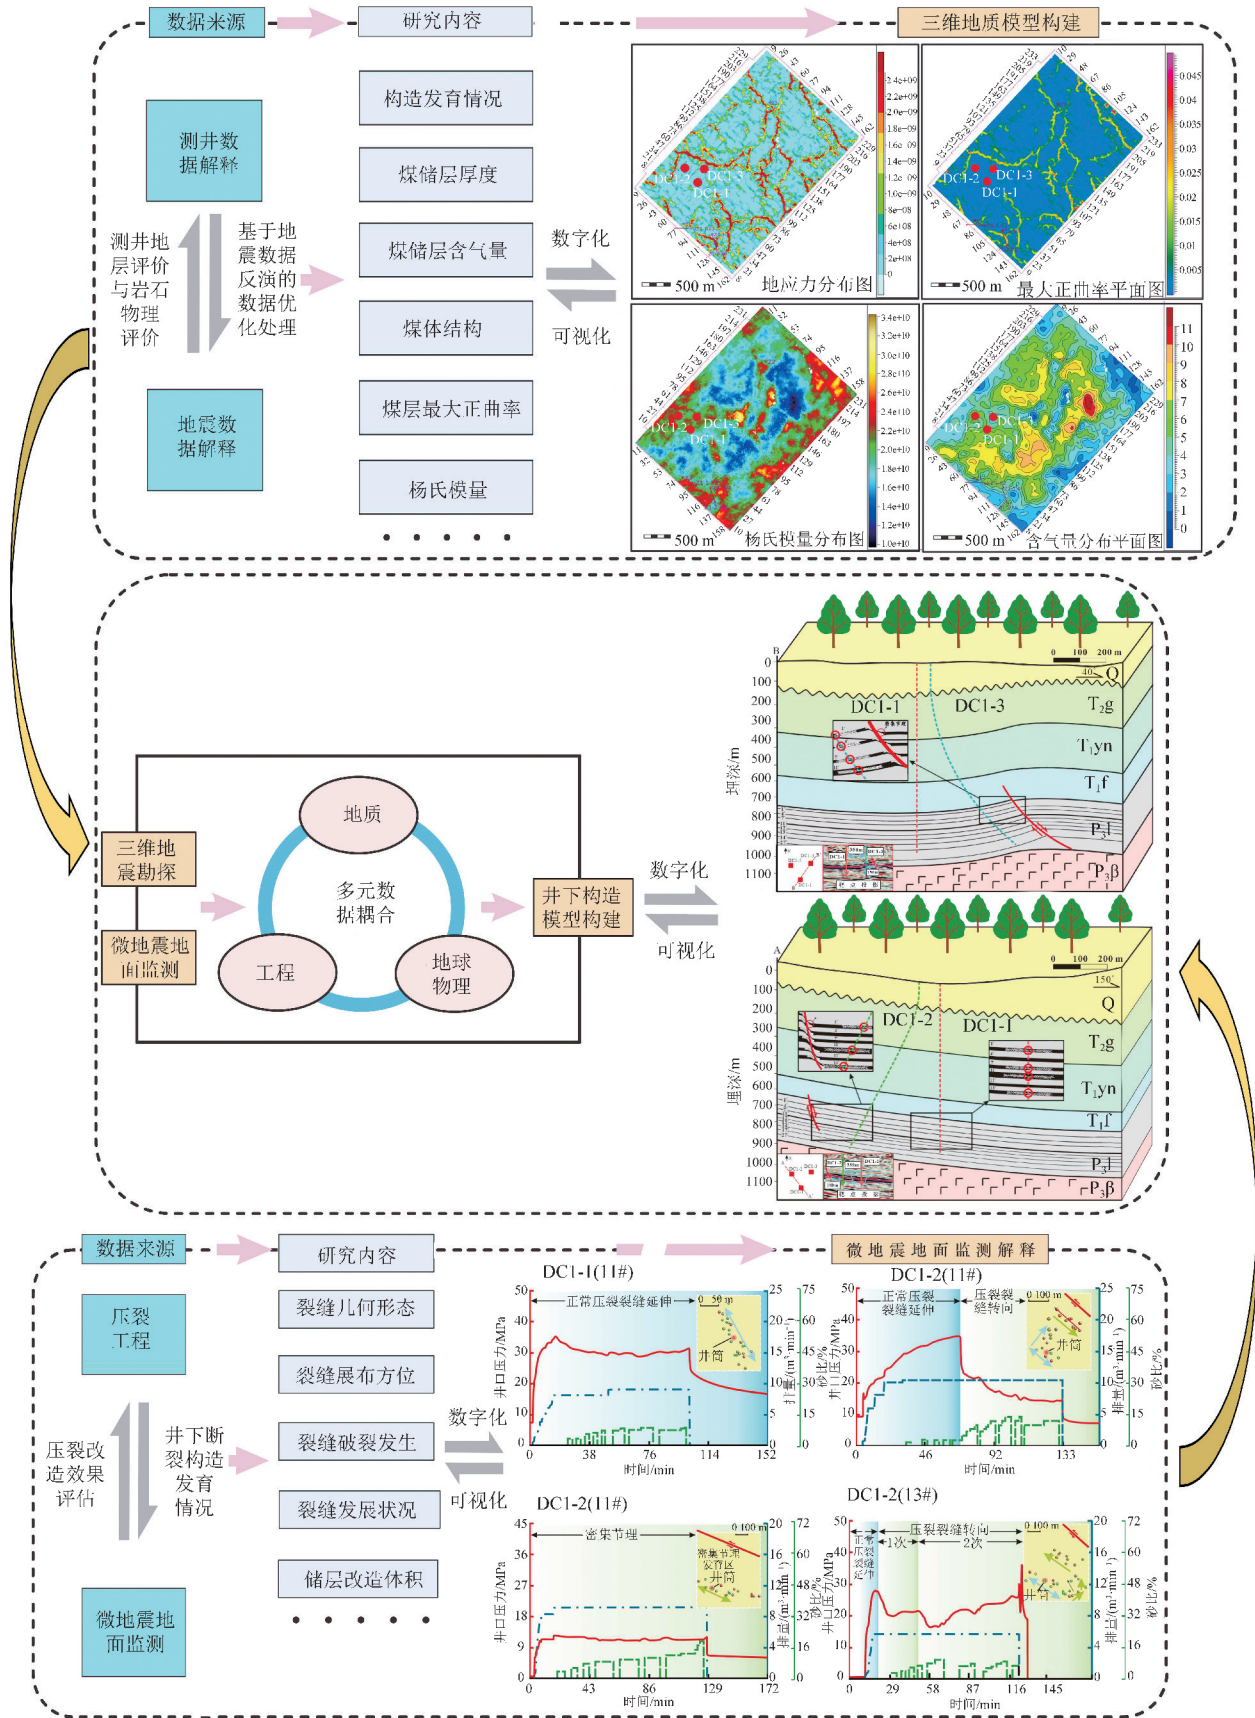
数据来源

研究内容

三维地质模型构建

测井数据解释

测井地层评价与岩石物理评价

基于地震数据反演的数据优化处理

地震数据解释

构造发育情况

煤储层厚度

煤储层含气量

煤体结构

煤层最大正曲率

杨氏模量

• • • • •

数字化

可视化

DC1-2 DC1-3 DC1-1

500 m 地应力分布图

500 m 最大正曲率平面图

500 m 杨氏模量分布图

500 m 含气量分布平面图

三维地震勘探

微地震地面监测

地质

多元数据耦合

工程

地球物理

井下构造模型构建

数字化

可视化

DC1-1 DC1-3

Q

$T_2g$

$T_1yn$

$T_1f$

$P_3l$

$P_3\beta$

埋深/m

DC1-2 DC1-1

数据来源

研究内容

微地震地面监测解释

压裂工程

压裂改造效果评估

井下断裂构造发育情况

微地震地面监测

裂缝几何形态

裂缝展布方位

裂缝破裂发生

裂缝发展状况

储层改造体积

• • • • • •

数字化

可视化

DC1-1(11#)

正常压裂裂缝延伸

井筒

时间/min

井口压力/MPa

排量/($m^3\cdot min^{-1}$)

砂比/%

DC1-2(11#)

正常压裂裂缝延伸

压裂裂缝转向

井筒

DC1-2(11#)

密集节理

密集节理交汇区

井筒

DC1-2(13#)

正常压裂裂缝延伸

压裂裂缝转向

1次

2次

井筒